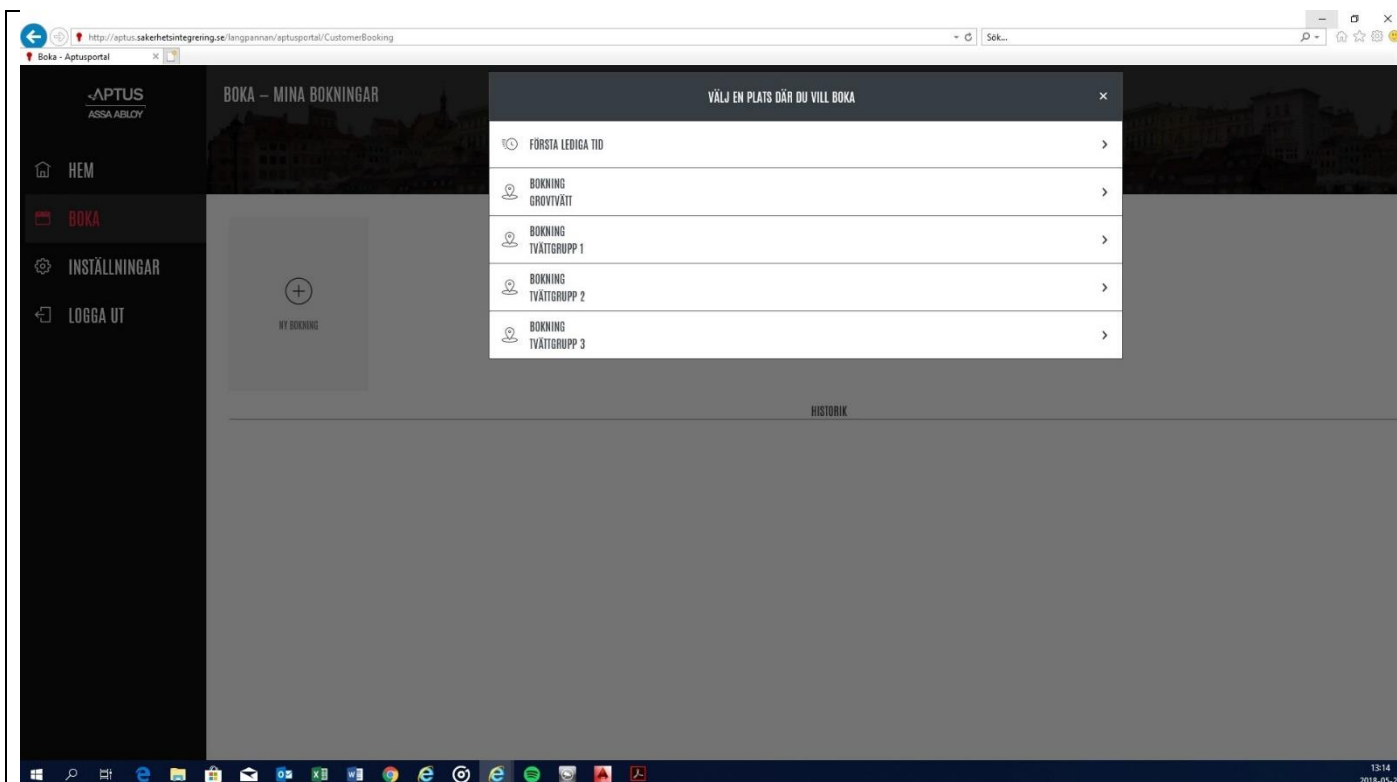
http://aptus.sakerhetsintegrering.se/langpannan/aptusportal/CustomerBooking

Sök...

Boka - Aptusportal

APTUS
ASSA ABLOY

HEM

BOKA

INSTÄLLNINGAR

LOGGA UT

BOKA – MINA BOKNINGAR

NY BOKNING

HISTORIK

VÄLJ EN PLATS DÄR DU VILL BOKA

×

FÖRSTA LEDIGA TID

BOKNING
GROVTVÄTT

BOKNING
TVÄTTGRUPP 1

BOKNING
TVÄTTGRUPP 2

BOKNING
TVÄTTGRUPP 3

13:14
2018-05-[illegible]